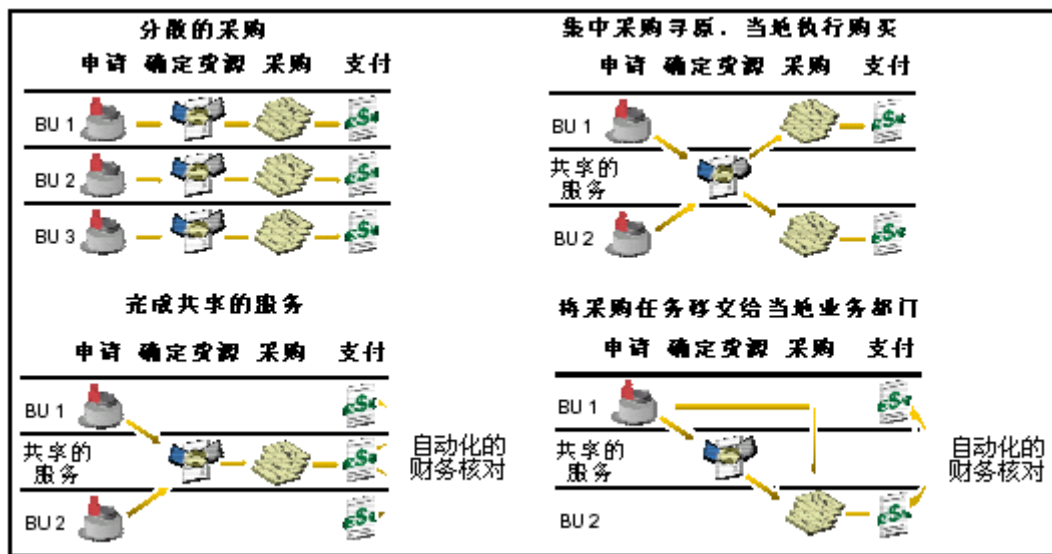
分散的采购

申请 确定货源 采购 支付

BU 1

BU 2

BU 3

集中采购寻原，当地执行购买

申请 确定货源 采购 支付

BU 1

共享的服务

BU 2

完成共享的服务

申请 确定货源 采购 支付

BU 1

共享的服务

BU 2

自动化的财务核对

将采购任务移交给当地业务部门

申请 确定货源 采购 支付

BU 1

共享的服务

BU 2

自动化的财务核对